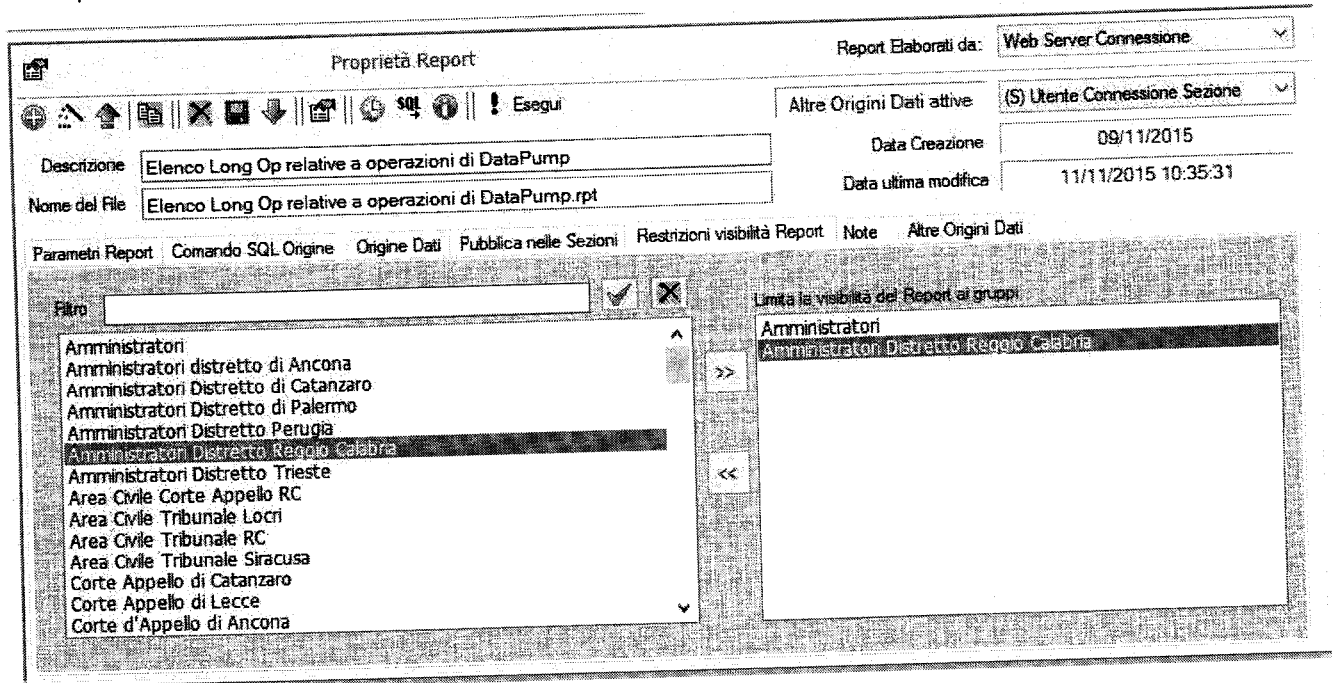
Proprietà Report

Report Elaborati da: Web Server Connessione

SQL ! Esegui

Altre Origini Dati attive (S) Utente Connessione Sezione

Data Creazione 09/11/2015

Descrizione Elenco Long Op relative a operazioni di DataPump

Data ultima modifica 11/11/2015 10:35:31

Nome del File Elenco Long Op relative a operazioni di DataPump.rpt

Parametri Report | Comando SQL Origine | Origine Dati | Pubblica nelle Sezioni | Restrizioni visibilità Report | Note | Altre Origini Dati

Filtro

Amministratori
Amministratori distretto di Ancona
Amministratori Distretto di Catanzaro
Amministratori Distretto di Palermo
Amministratori Distretto Perugia
Amministratori Distretto Reggio Calabria
Amministratori Distretto Trieste
Area Civile Corte Appello RC
Area Civile Tribunale Locri
Area Civile Tribunale RC
Area Civile Tribunale Siracusa
Corte Appello di Catanzaro
Corte Appello di Lecce
Corte d'Appello di Ancona

>>

<<

Limita la visibilità del Report ai gruppi

Amministratori
Amministratori Distretto Reggio Calabria